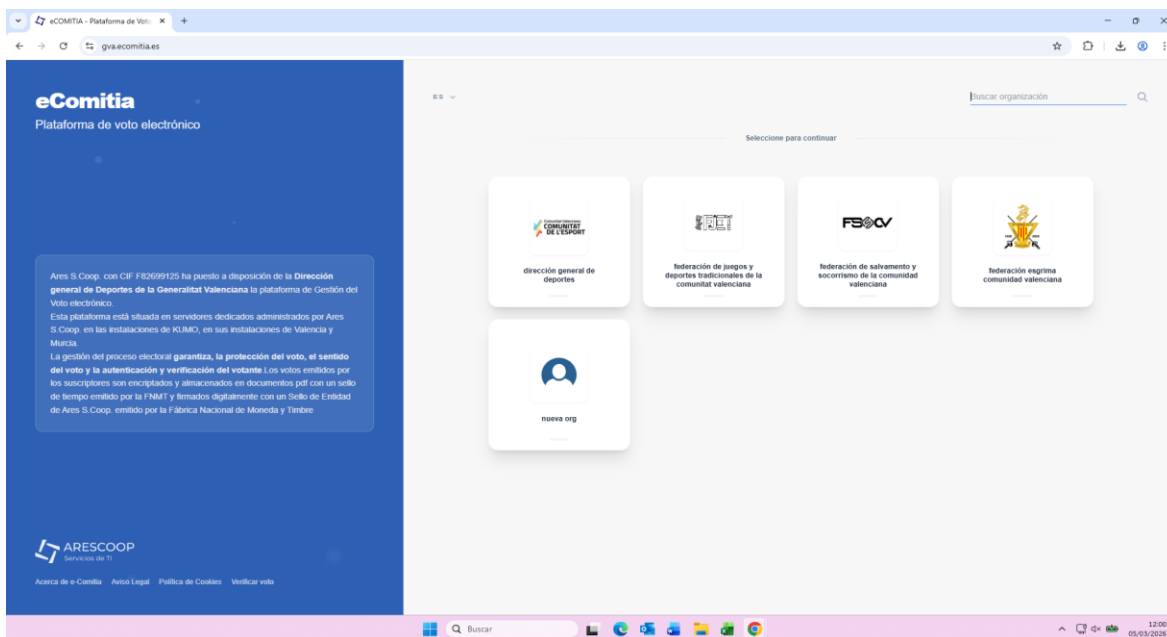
eCOMITIA - Plataforma de Voto ×
+
gva.ecomitia.es

eComitia
Plataforma de voto electrónico

Ares S.Coop. con CIF F82699125 ha puesto a disposición de la **Dirección general de Deportes de la Generalitat Valenciana** la plataforma de Gestión del Voto electrónico.
Esta plataforma está situada en servidores dedicados administrados por Ares S.Coop. en las instalaciones de KUMO, en sus instalaciones de Valencia y Murcia.
La gestión del proceso electoral **garantiza, la protección del voto, el sentido del voto y la autenticación y verificación del votante**.Los votos emitidos por los suscriptores son encriptados y almacenados en documentos pdf con un sello de tiempo emitido por la FNMT y firmados digitalmente con un Sello de Entidad de Ares S.Coop. emitido por la Fábrica Nacional de Moneda y Timbre

ARESCOOP
Servicios de TI

Acerca de e-Comitia   Aviso Legal   Política de Cookies   Verificar voto

ES

Buscar organización

Seleccione para continuar

COMUNITAT DE L'ESPORT
dirección general de deportes

federación de juegos y deportes tradicionales de la comunitat valenciana

FSSCV
federación de salvamento y socorrismo de la comunidad valenciana

federación esgrima comunidad valenciana

nueva org

Buscar

12:00
05/03/2026